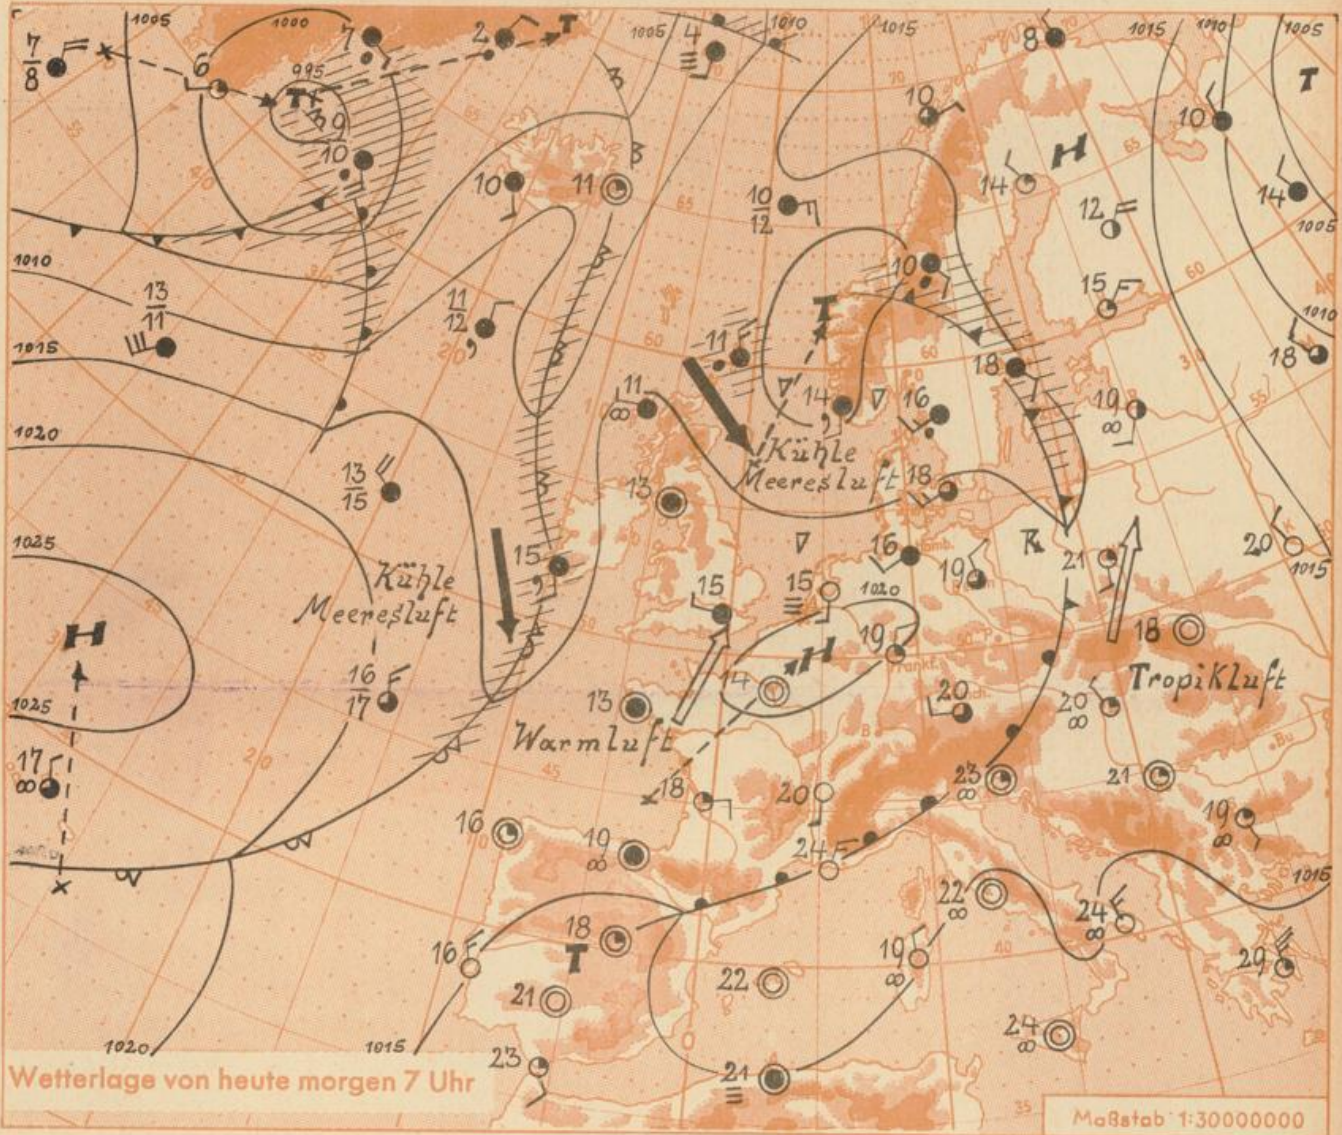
1005
1000
995
1005
1010
1015
1015
1010
1005
$\frac{7}{8}$
6
7
2
T
4
8
T
T
9
10
10
11
$\frac{10}{12}$
10
H
14
12
14
1010
10
15
1015
$\frac{13}{11}$
$\frac{11}{12}$
11
T
18
1010
18
11
14
16
19
1020
Kühle Meeresluft
13
18
$\frac{13}{15}$
1025
15
16
19
20
1015
Kühle Meeresluft
15
15
1020
21
18
H
19
H
14
$\frac{16}{17}$
13
20
20
Tropikluft
1025
Warmluft
21
17
23
18
20
19
16
19
24
1015
22
24
18
T
19
29
16
22
21
1020
1015
23
24
21
Wetterlage von heute morgen 7 Uhr
Maßstab 1:30000000